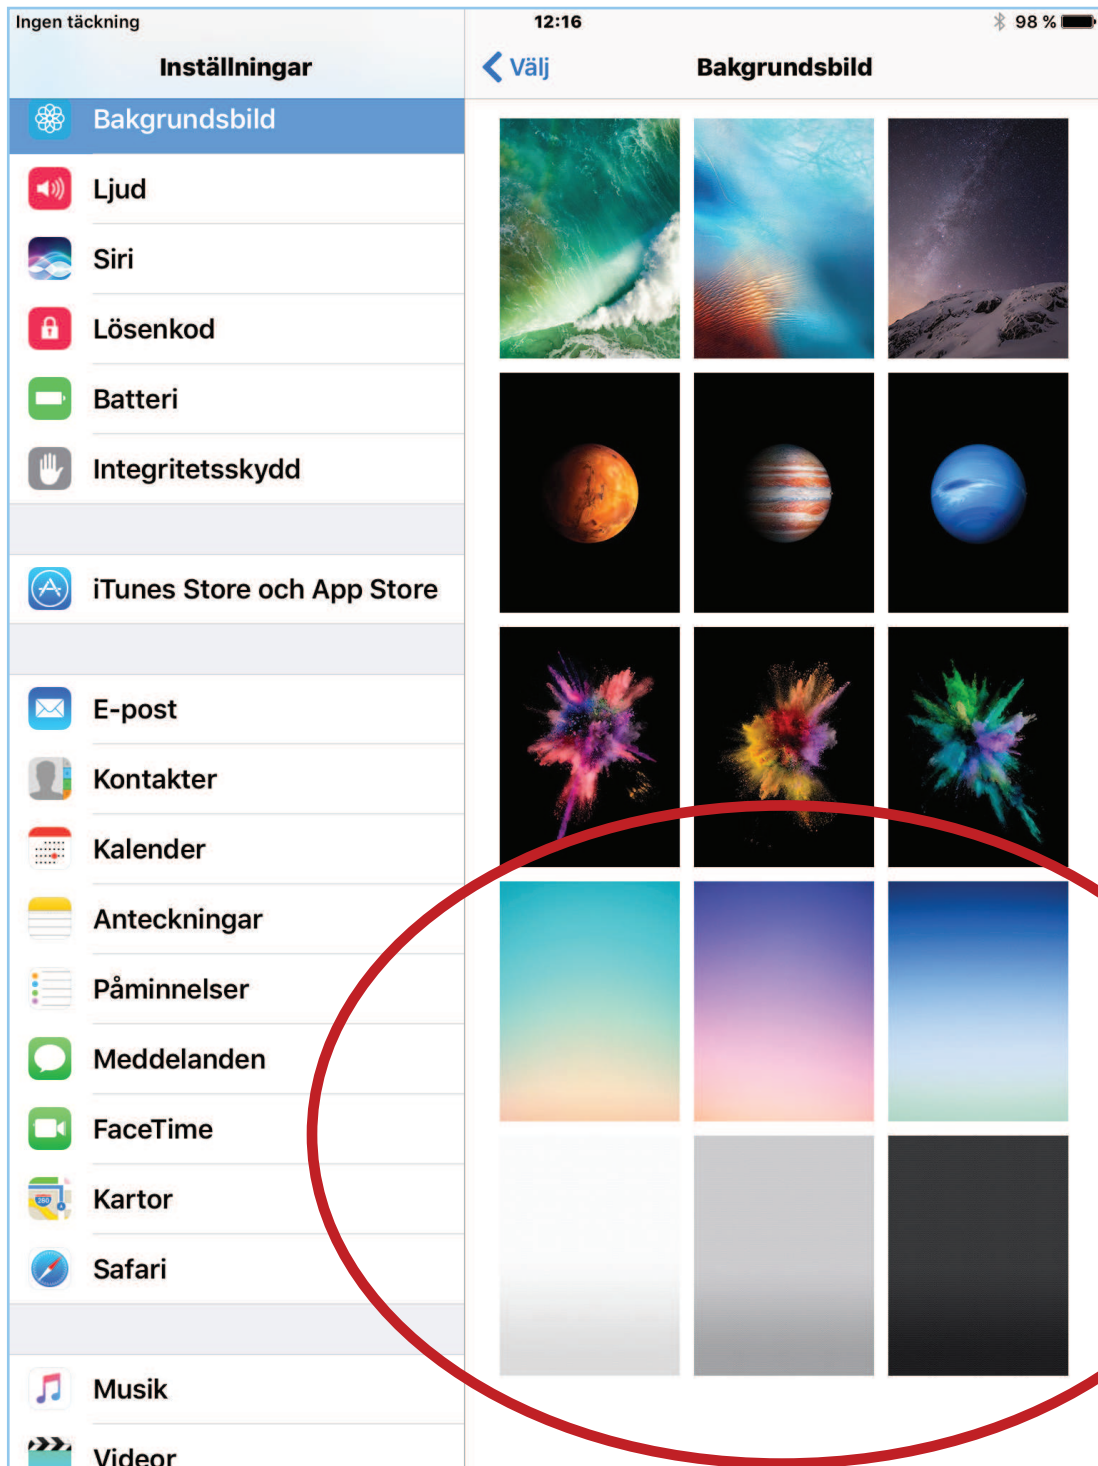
Ingen täckning
12:16
98 %

Inställningar

Bakgrundsbild
Ljud
Siri
Lösenkod
Batteri
Integritetsskydd

iTunes Store och App Store

E-post
Kontakter
Kalender
Anteckningar
Påminnelser
Meddelanden
FaceTime
Kartor
Safari

Musik
Videor

Välj
Bakgrundsbild